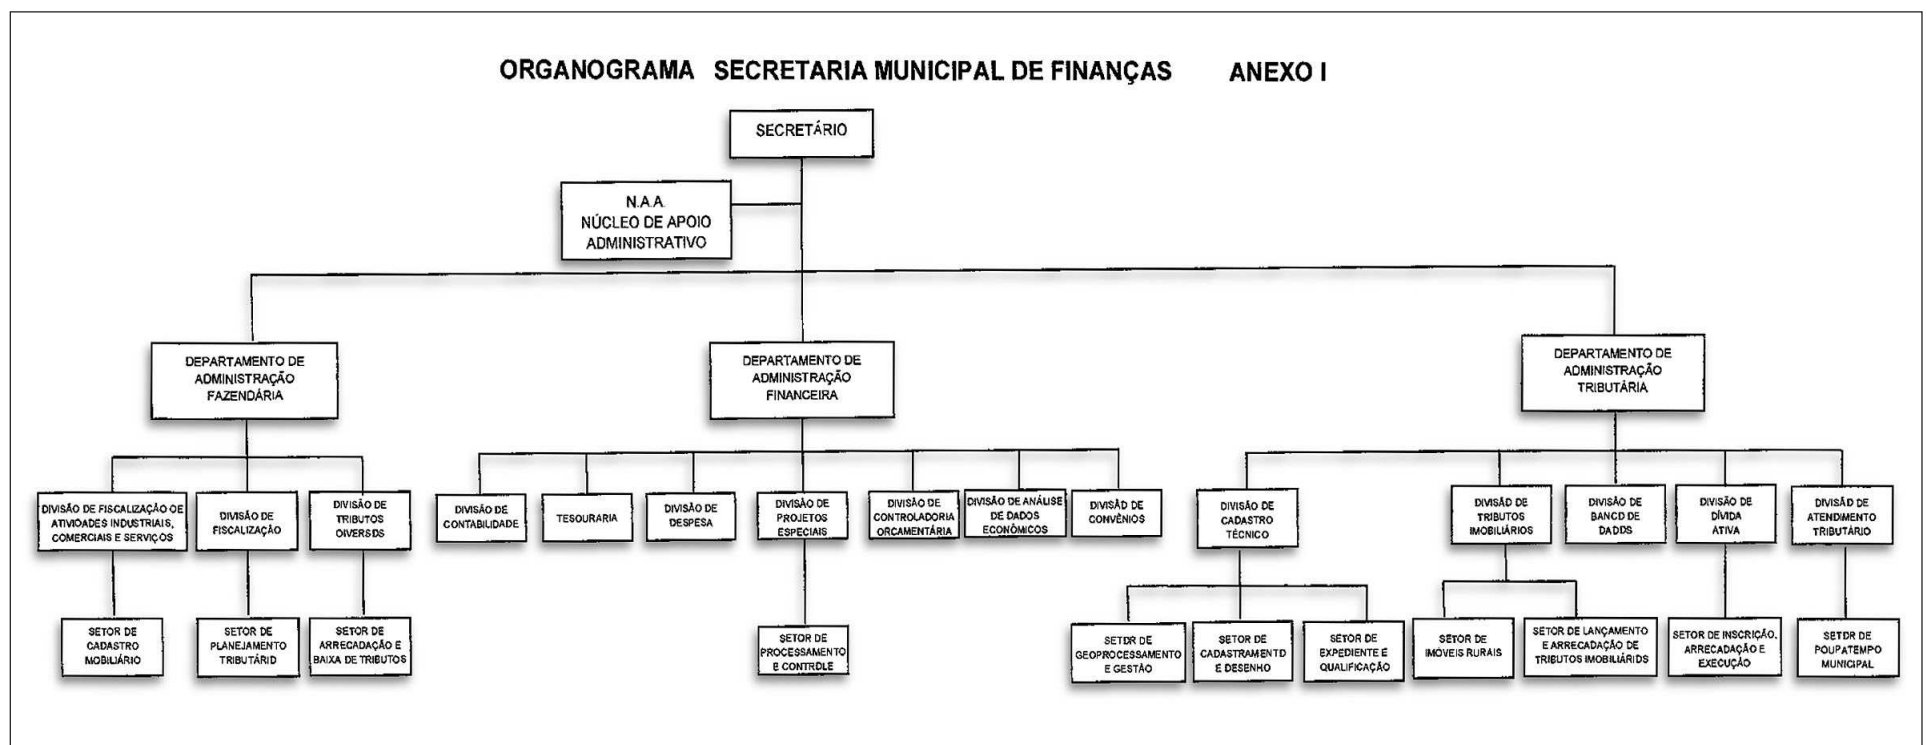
ORGANOGRAMA SECRETARIA MUNICIPAL DE FINANÇAS ANEXO I

SECRETÁRIO

N.A.A.
NÚCLEO DE APOIO ADMINISTRATIVO

DEPARTAMENTO DE ADMINISTRAÇÃO FAZENDÁRIA

DEPARTAMENTO DE ADMINISTRAÇÃO FINANCEIRA

DEPARTAMENTO DE ADMINISTRAÇÃO TRIBUTÁRIA

DIVISÃO DE FISCALIZAÇÃO DE ATIVIDADES INDUSTRIAIS, COMERCIAIS E SERVIÇOS

DIVISÃO DE FISCALIZAÇÃO

DIVISÃO DE TRIBUTOS DIVERSOS

DIVISÃO DE CONTABILIDADE

TESOURARIA

DIVISÃO DE DESPESA

DIVISÃO DE PROJETOS ESPECIAIS

DIVISÃO DE CONTROLADORIA ORÇAMENTÁRIA

DIVISÃO DE ANÁLISE DE DADOS ECONÔMICOS

DIVISÃO DE CONVÊNIOS

DIVISÃO DE CADASTRO TÉCNICO

DIVISÃO DE TRIBUTOS IMOBILIÁRIOS

DIVISÃO DE BANCO DE DADOS

DIVISÃO DE DÍVIDA ATIVA

DIVISÃO DE ATENDIMENTO TRIBUTÁRIO

SETOR DE CADASTRO MOBILIÁRIO

SETOR DE PLANEJAMENTO TRIBUTÁRIO

SETOR DE ARRECADAÇÃO E BAIXA DE TRIBUTOS

SETOR DE PROCESSAMENTO E CONTROLE

SETOR DE GEOPROCESSAMENTO E GESTÃO

SETOR DE CADASTRAMENTO E DESENHO

SETOR DE EXPEDIENTE E QUALIFICAÇÃO

SETOR DE IMÓVEIS RURAIS

SETOR DE LANÇAMENTO E ARRECADAÇÃO DE TRIBUTOS IMOBILIÁRIOS

SETOR DE INSCRIÇÃO, ARRECADAÇÃO E EXECUÇÃO

SETOR DE POUPATEMPO MUNICIPAL